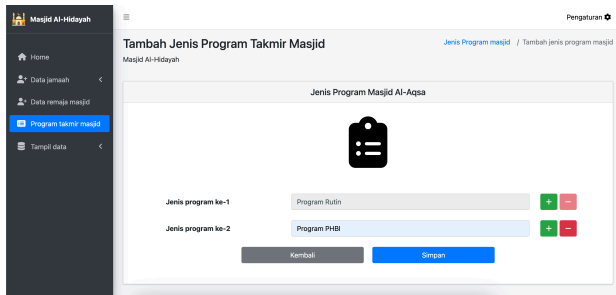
Masjid Al-Hidayah

Home
Data jamaah
Data remaja masjid
Program takmir masjid
Tampil data

≡

Pengaturan

Tambah Jenis Program Takmir Masjid
Masjid Al-Hidayah

Jenis Program masjid / Tambah jenis program masjid

Jenis Program Masjid Al-Aqsa

Jenis program ke-1
Program Rutin
+ −

Jenis program ke-2
Program PHBI
+ −

Kembali
Simpan